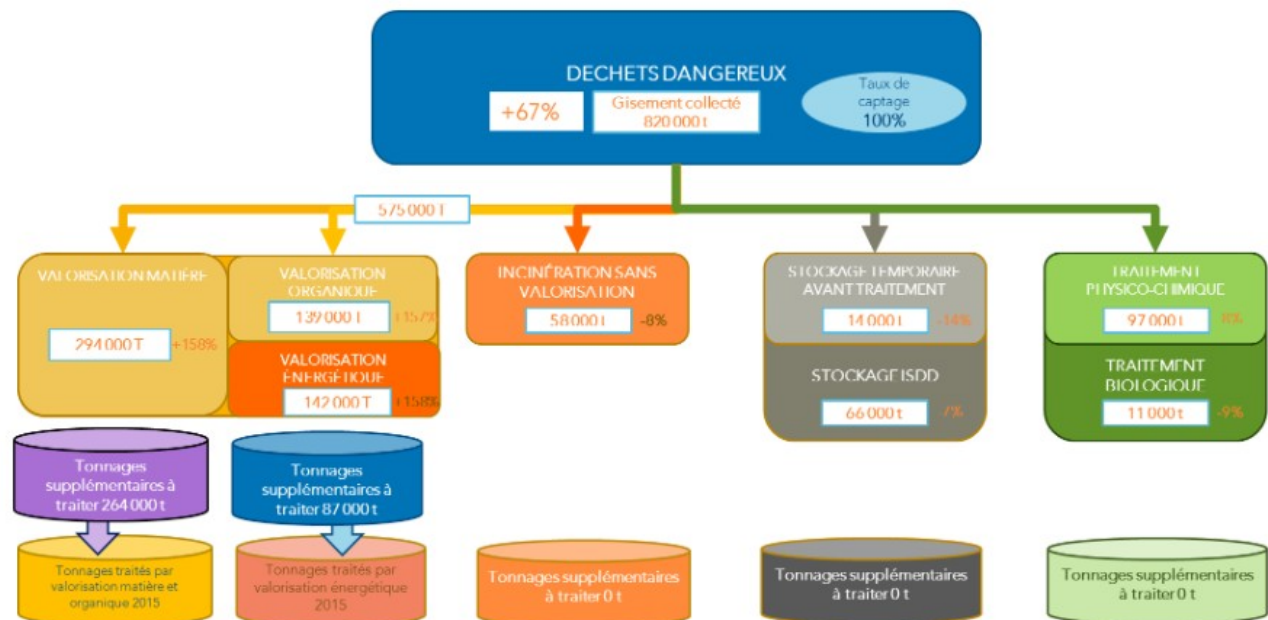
DECHETS DANGEREUX

+67%

Gisement collecté 820 000 t

Taux de captage 100%

575 000 T

VALORISATION MATIERE

294 000 T

+158%

VALORISATION ORGANIQUE

139 000 T

+157%

VALORISATION ÉNERGÉTIQUE

142 000 T

+158%

INCINÉRATION SANS VALORISATION

58 000 t

-8%

STOCKAGE TEMPORAIRE AVANT TRAITEMENT

14 000 t

-14%

STOCKAGE ISDD

66 000 t

-7%

TRAITEMENT PHYSICO-CHIMIQUE

97 000 t

-8%

TRAITEMENT BIOLOGIQUE

11 000 t

-9%

Tonnages supplémentaires à traiter 264 000 t

Tonnages supplémentaires à traiter 87 000 t

Tonnages traités par valorisation matière et organique 2015

Tonnages traités par valorisation énergétique 2015

Tonnages supplémentaires à traiter 0 t

Tonnages supplémentaires à traiter 0 t

Tonnages supplémentaires à traiter 0 t